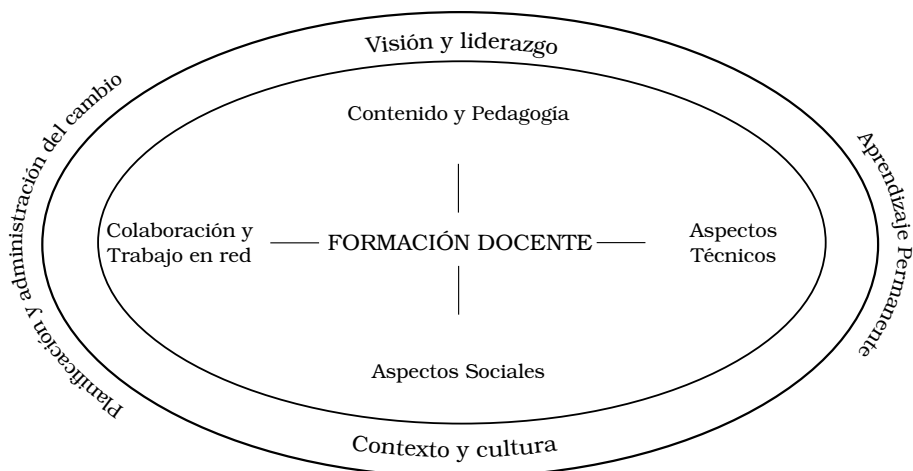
Visión y liderazgo

Planificación y administración del cambio

Aprendizaje Permanente

Contenido y Pedagogía

Colaboración y Trabajo en red

FORMACIÓN DOCENTE

Aspectos Técnicos

Aspectos Sociales

Contexto y cultura